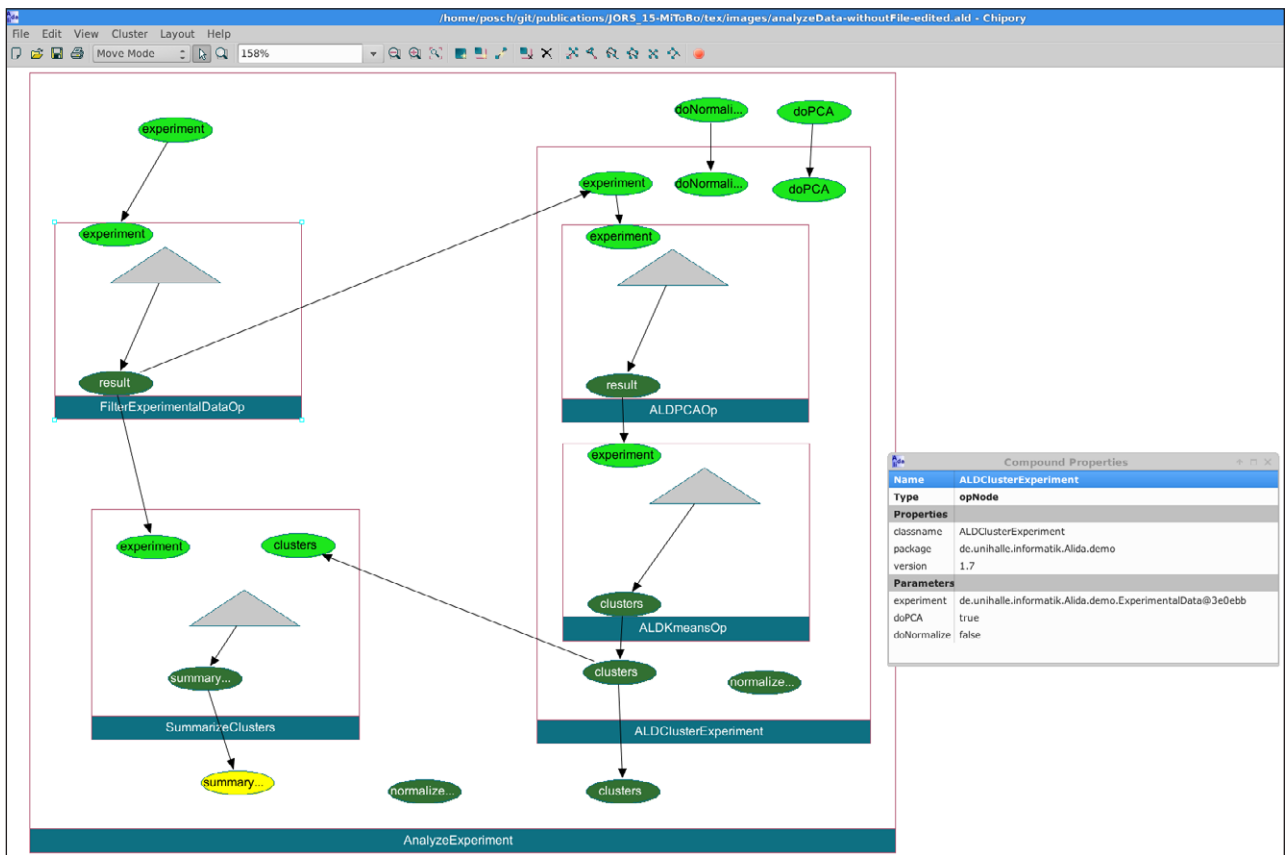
/home/posch/git/publications/JORS_15-MiToBo/tex/images/analyzeData-withoutFile-edited.ald - Chipory

File Edit View Cluster Layout Help

Move Mode 158%

experiment

doNormali...

doPCA

experiment

doNormali...

doPCA

experiment

experiment

result

FilterExperimentalDataOp

result

ALDPCAOp

experiment

experiment

clusters

clusters

ALDKmeansOp

summary...

clusters

normalize...

SummarizeClusters

ALDClusterExperiment

summary...

normalize...

clusters

AnalyzeExperiment

Compound Properties

| Name | ALDClusterExperiment |
|---|---|
| Type | opNode |
| Properties | |
| classname | ALDClusterExperiment |
| package | de.unihalle.informatik.Alida.demo |
| version | 1.7 |
| Parameters | |
| experiment | de.unihalle.informatik.Alida.demo.ExperimentalData@3e0ebb |
| doPCA | true |
| doNormalize | false |